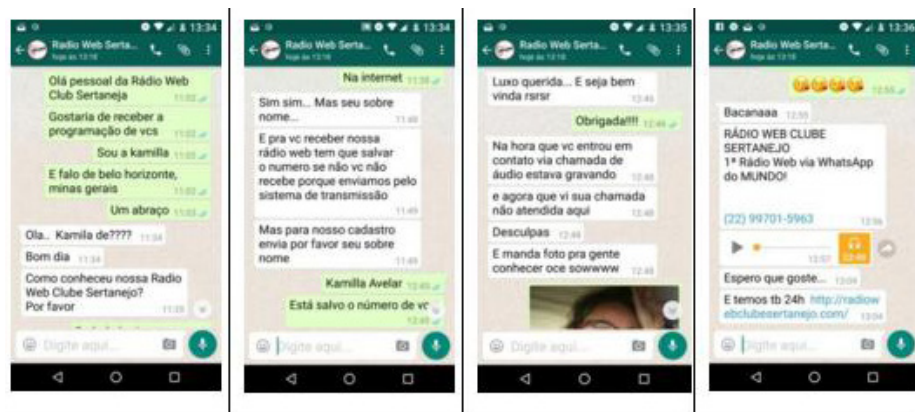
13:34
Radio Web Serta...
hoje às 13:18

Olá pessoal da Rádio Web Club Sertaneja 11:02
Gostaria de receber a programação de vcs 11:02
Sou a kamilla 11:02
E falo de belo horizonte, minas gerais 11:02
Um abraço 11:03
Ola.. Kamila de???? 11:34
Bom dia 11:34
Como conheceu nossa Radio Web Clube Sertanejo? Por favor 11:35
Digite aqui...

13:34
Radio Web Serta...
hoje às 13:18

Na internet 11:38
Sim sim... Mas seu sobre nome... 11:40
E pra vc receber nossa rádio web tem que salvar o numero se não vc não recebe porque enviamos pelo sistema de transmissão 11:40
Mas para nosso cadastro envia por favor seu sobre nome 11:40
Kamilla Avelar 12:40
Está salvo o número de vc 12:40
Digite aqui...

13:35
Radio Web Serta...
hoje às 13:18

Luxo querida... E seja bem vinda rsrsr 12:45
Obrigada!!!! 12:45
Na hora que vc entrou em contato via chamada de áudio estava gravando 12:45
e agora que vi sua chamada não atendida aqui 12:45
Desculpas 12:45
E manda foto pra gente conhecer oce sowwww 12:45
Digite aqui...

13:36
Radio Web Serta...
hoje às 13:18

12:55
Bacanaaa 12:55
RÁDIO WEB CLUBE SERTANEJO
1ª Rádio Web via WhatsApp do MUNDO!
(22) 99701-5963 12:56
12:57
Espero que goste... 13:04
E temos tb 24h http://radiowebclubesertanejo.com/ 13:04
Digite aqui...